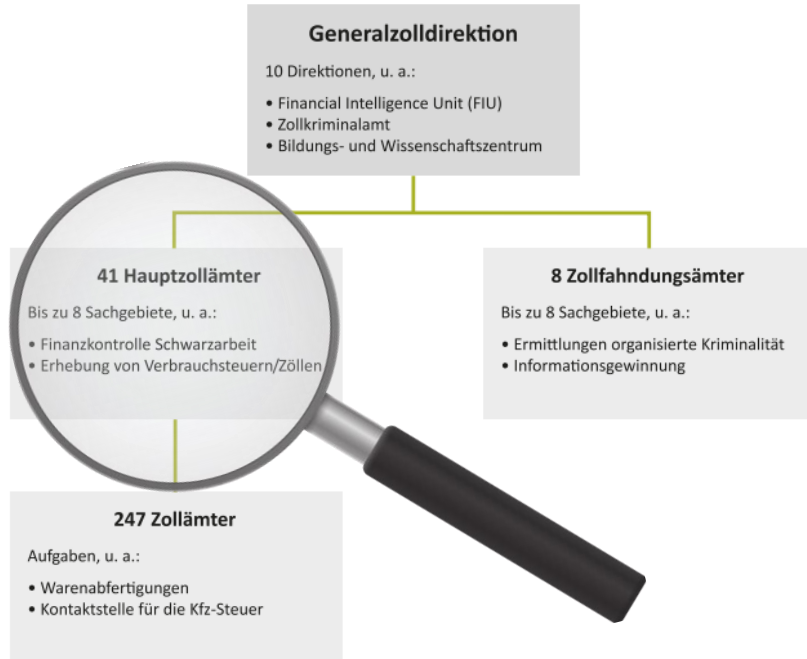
Generalzolldirektion

10 Direktionen, u. a.:

• Financial Intelligence Unit (FIU)
• Zollkriminalamt
• Bildungs- und Wissenschaftszentrum

41 Hauptzollämter

Bis zu 8 Sachgebiete, u. a.:

• Finanzkontrolle Schwarzarbeit
• Erhebung von Verbrauchsteuern/Zöllen

8 Zollfahndungsämter

Bis zu 8 Sachgebiete, u. a.:

• Ermittlungen organisierte Kriminalität
• Informationsgewinnung

247 Zollämter

Aufgaben, u. a.:

• Warenabfertigungen
• Kontaktstelle für die Kfz-Steuer